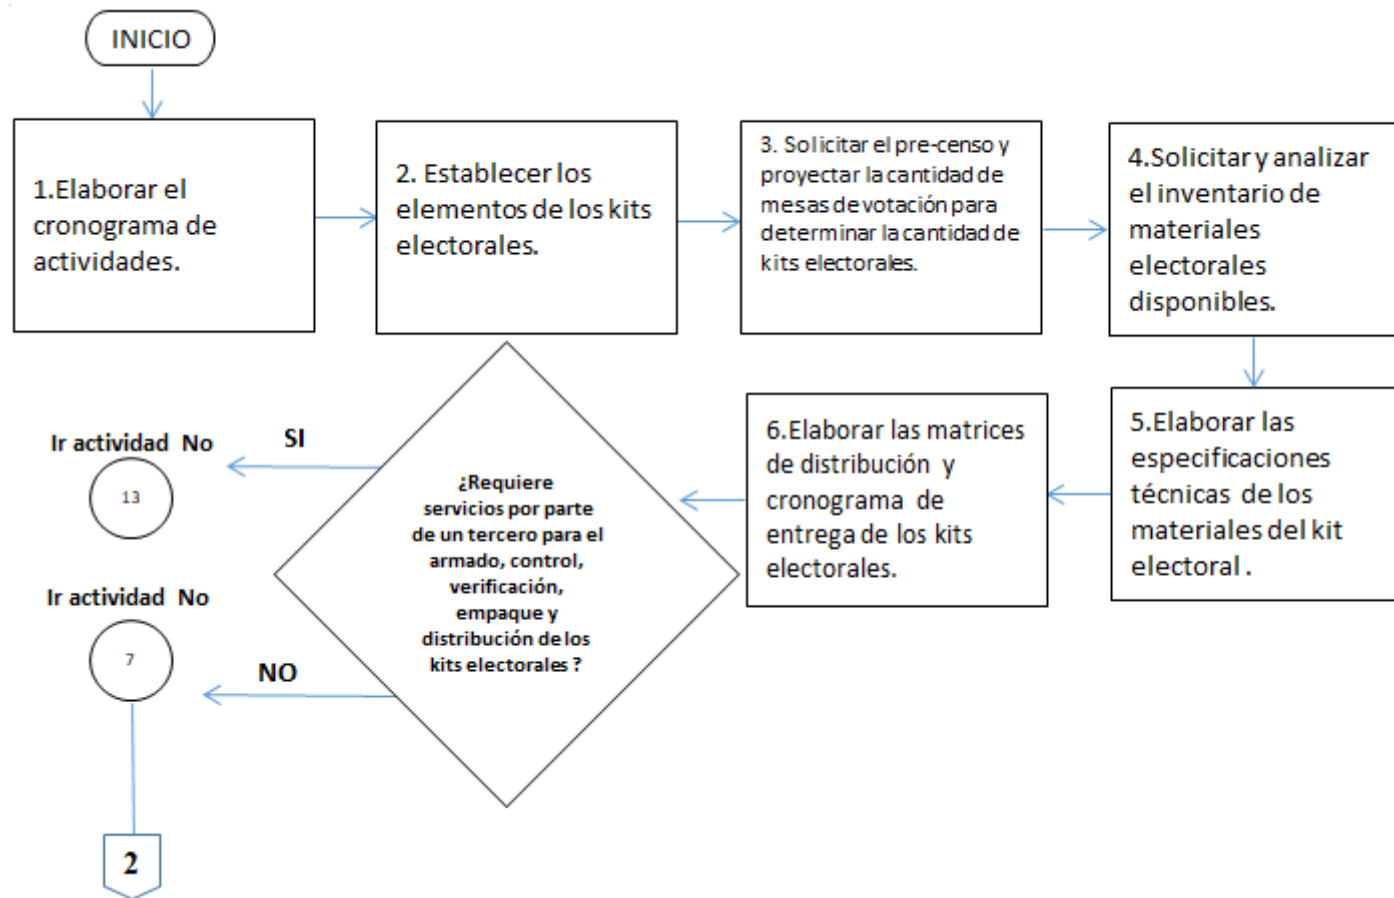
INICIO

1.Elaborar el cronograma de actividades.

2. Establecer los elementos de los kits electorales.

3. Solicitar el pre-censo y proyectar la cantidad de mesas de votación para determinar la cantidad de kits electorales.

4.Solicitar y analizar el inventario de materiales electorales disponibles.

5.Elaborar las especificaciones técnicas de los materiales del kit electoral.

6.Elaborar las matrices de distribución y cronograma de entrega de los kits electorales.

¿Requiere servicios por parte de un tercero para el armado, control, verificación, empaque y distribución de los kits electorales ?

SI

Ir actividad No

13

NO

Ir actividad No

7

2